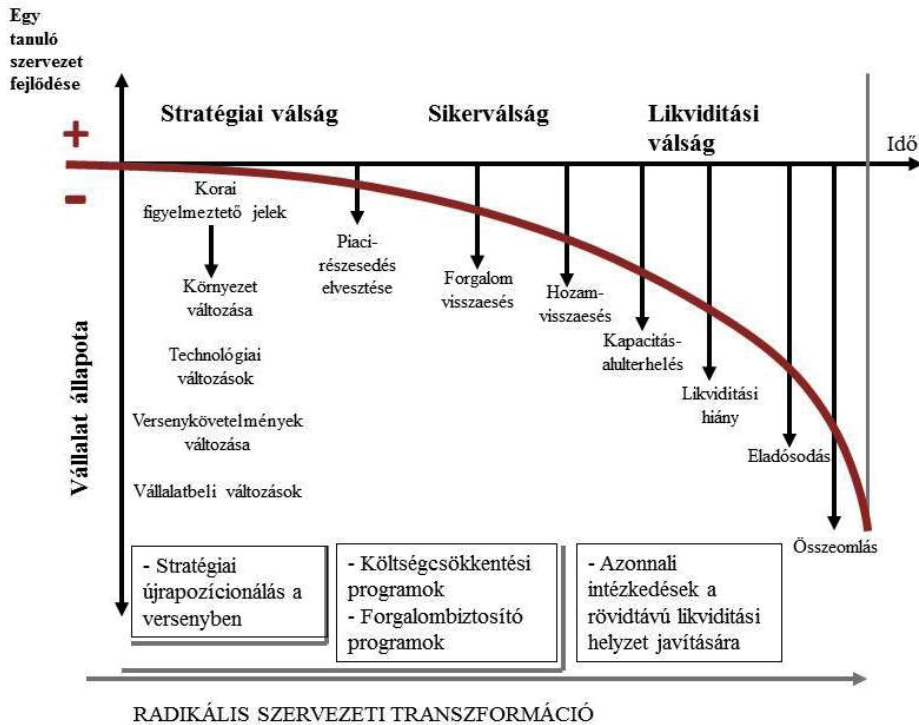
Egy tanuló szervezet fejlődése

+

-

Vállalat állapota

Stratégiai válság

Sikerválság

Likviditási válság

Idő

Korai figyelmeztető jelek

Környezet változása

Technológiai változások

Versenykövetelmények változása

Vállalatbeli változások

Piaci-részesedés elvesztése

Forgalom visszaesés

Hozam-visszaesés

Kapacitás-alulterhelés

Likviditási hiány

Eladósodás

Összeomlás

- Stratégiai újrapozícionálás a versenyben

- Költségcsökkentési programok
- Forgalombiztosító programok

- Azonnali intézkedések a rövidtávú likviditási helyzet javítására

RADIKÁLIS SZERVEZETI TRANSZFORMÁCIÓ